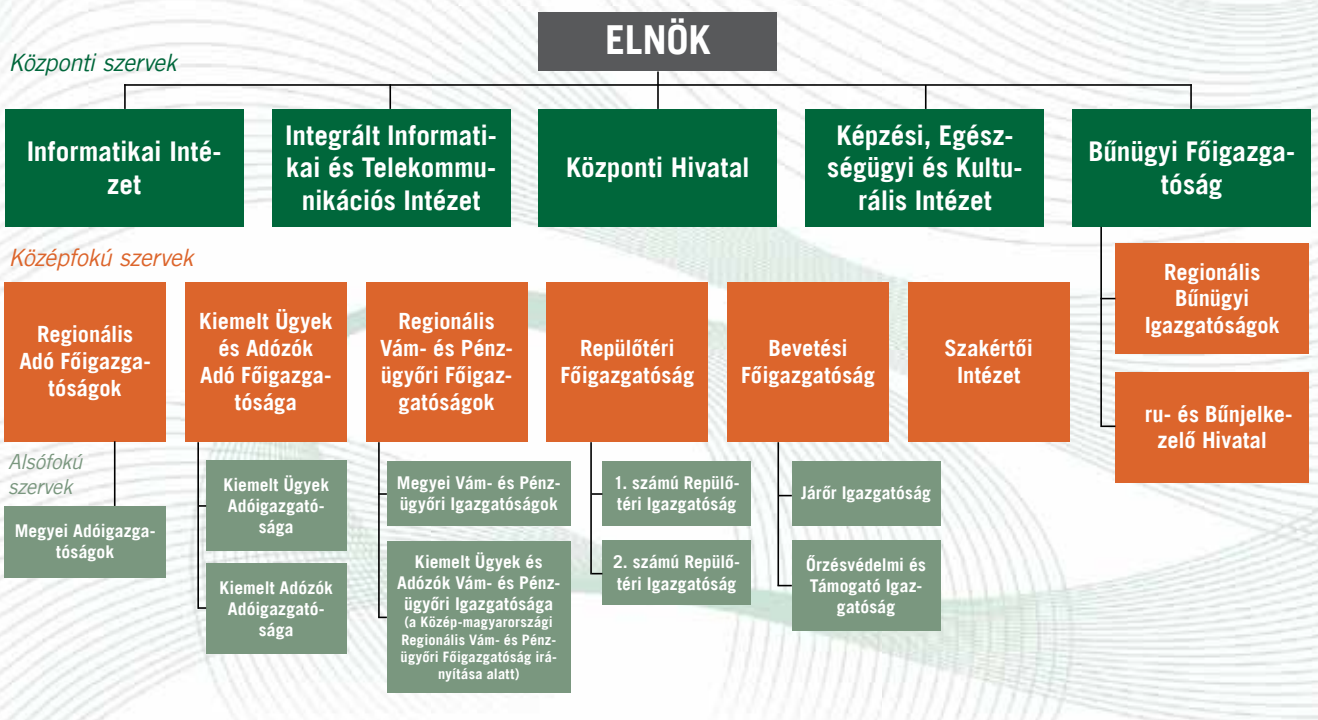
ELNÖK

Központi szervek

Informatikai Intézet

Integrált Informatikai és Telekommunikációs Intézet

Központi Hivatal

Képzési, Egészségügyi és Kulturális Intézet

Bűnügyi Főigazgatóság

Középfokú szervek

Regionális Bűnügyi Igazgatóságok

ru- és Bűnjelkezelő Hivatal

Regionális Adó Főigazgatóságok

Kiemelt Ügyek és Adózók Adó Főigazgatósága

Regionális Vám- és Pénzügyőri Főigazgatóságok

Repülőtéri Főigazgatóság

Bevetési Főigazgatóság

Szakértői Intézet

Alsófokú szervek

Megyei Adóigazgatóságok

Kiemelt Ügyek Adóigazgatósága

Kiemelt Adózók Adóigazgatósága

Megyei Vám- és Pénzügyőri Igazgatóságok

Kiemelt Ügyek és Adózók Vám- és Pénzügyőri Igazgatósága (a Közép-magyarországi Regionális Vám- és Pénzügyőri Főigazgatóság irányítása alatt)

1. számú Repülőtéri Igazgatóság

2. számú Repülőtéri Igazgatóság

Járőr Igazgatóság

Őrzésvédelmi és Támogató Igazgatóság